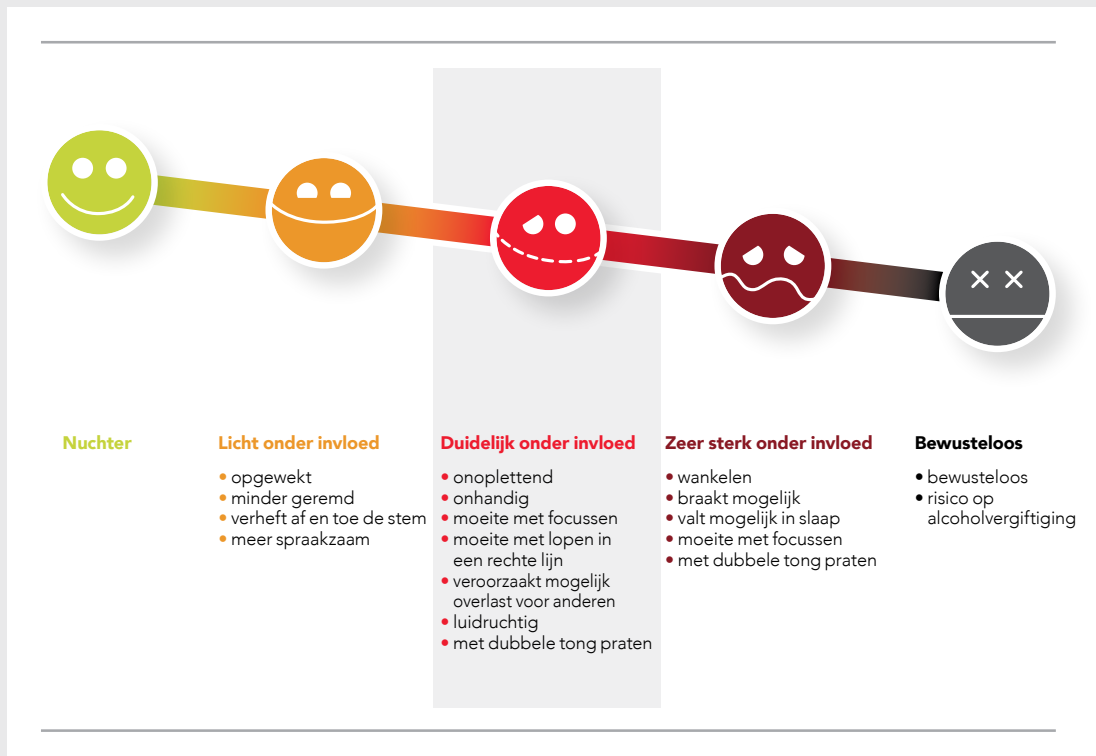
Nuchter

Licht onder invloed

• opgewekt
• minder geremd
• verheft af en toe de stem
• meer spraakzaam

Duidelijk onder invloed

• onoplettend
• onhandig
• moeite met focussen
• moeite met lopen in een rechte lijn
• veroorzaakt mogelijk overlast voor anderen
• luidruchtig
• met dubbele tong praten

Zeer sterk onder invloed

• wankelen
• braakt mogelijk
• valt mogelijk in slaap
• moeite met focussen
• met dubbele tong praten

Bewusteloos

• bewusteloos
• risico op alcoholvergiftiging